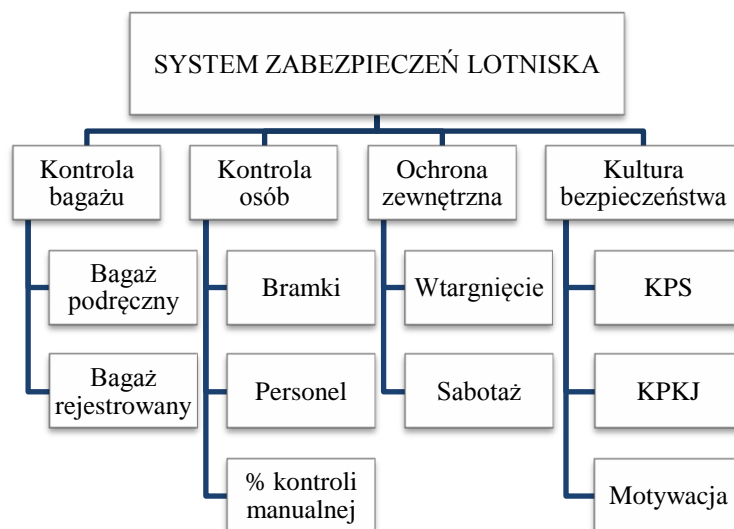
SYSTEM ZABEZPIECZEŃ LOTNISKA

Kontrola bagażu

Bagaż podręczny

Bagaż rejestrowany

Kontrola osób

Bramki

Personel

% kontroli manualnej

Ochrona zewnętrzna

Wtargnięcie

Sabotaż

Kultura bezpieczeństwa

KPS

KPKJ

Motywacja